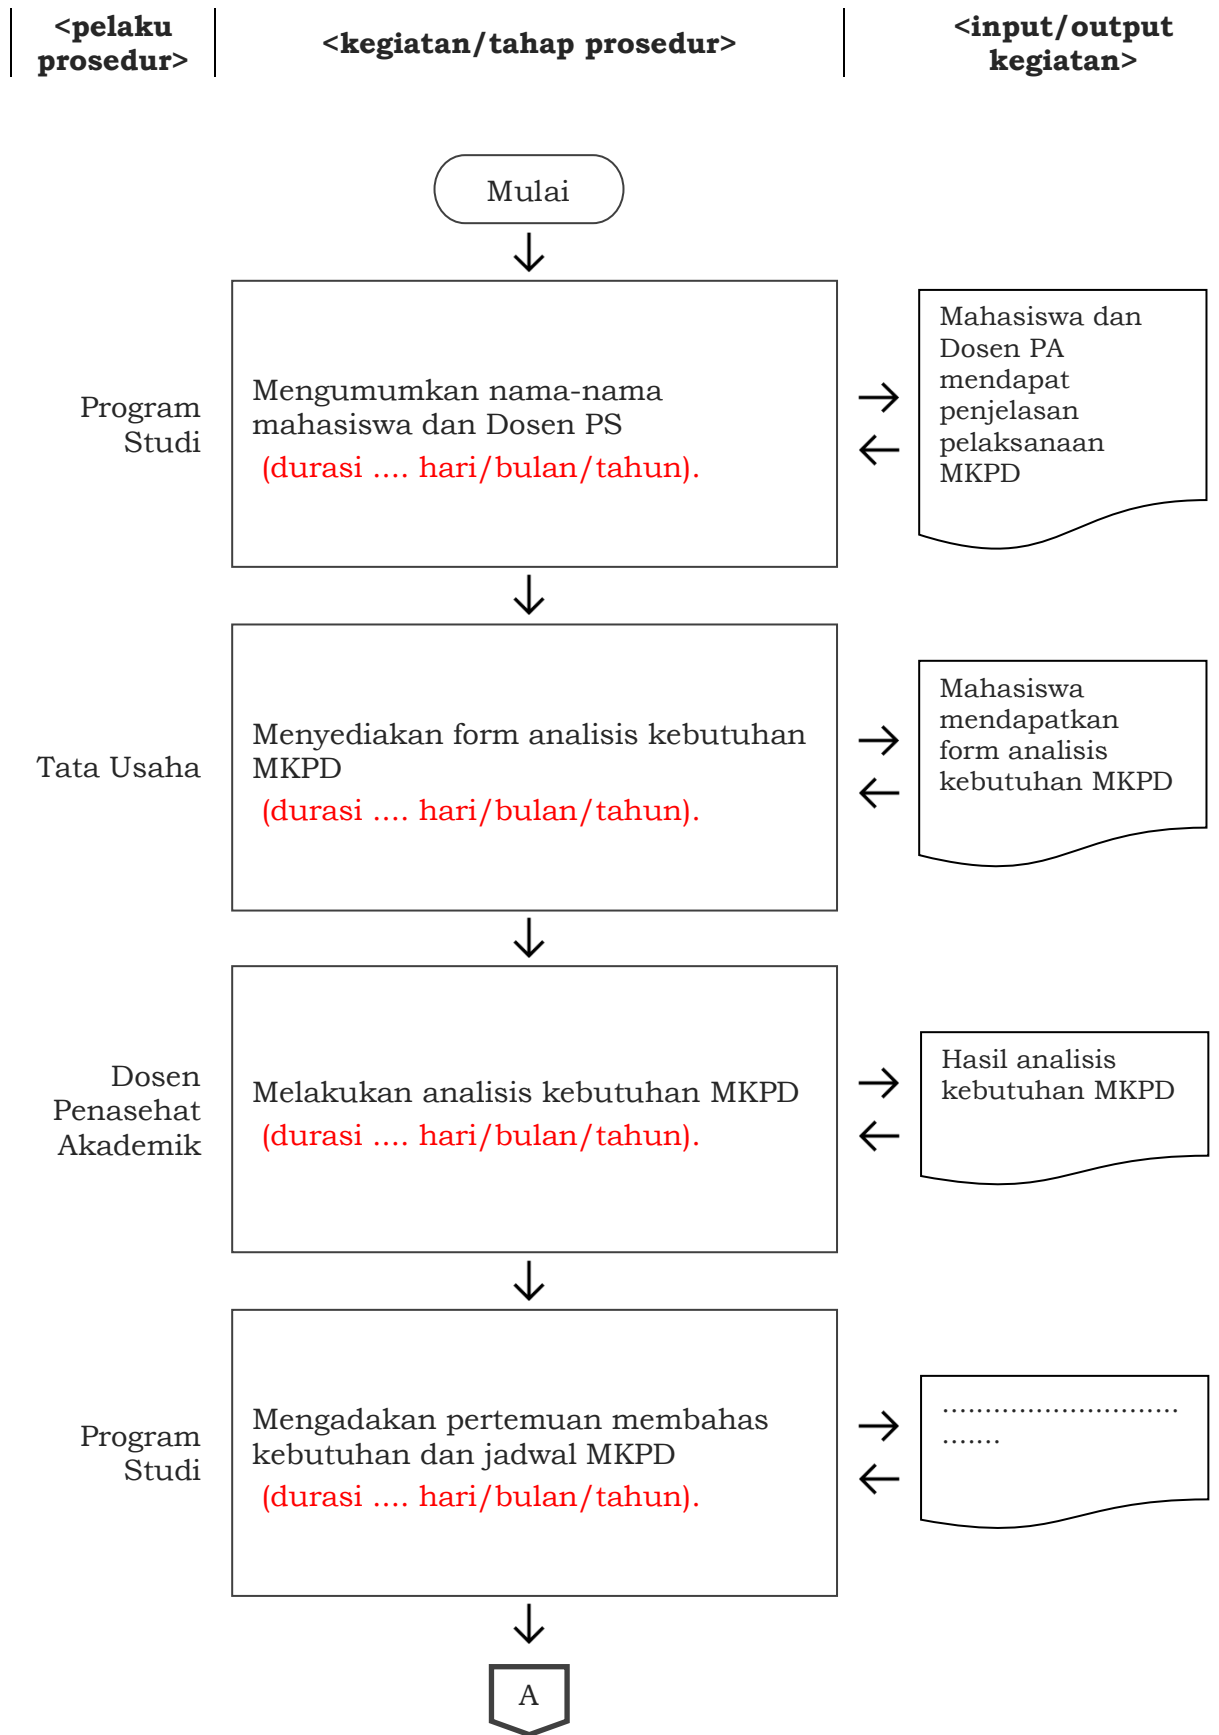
<pelaku prosedur>

<kegiatan/tahap prosedur>

<input/output kegiatan>

Mulai

Program Studi

Mengumumkan nama-nama mahasiswa dan Dosen PS
(durasi .... hari/bulan/tahun).

Mahasiswa dan Dosen PA mendapat penjelasan pelaksanaan MKPD

Tata Usaha

Menyediakan form analisis kebutuhan MKPD
(durasi .... hari/bulan/tahun).

Mahasiswa mendapatkan form analisis kebutuhan MKPD

Dosen Penasehat Akademik

Melakukan analisis kebutuhan MKPD
(durasi .... hari/bulan/tahun).

Hasil analisis kebutuhan MKPD

Program Studi

Mengadakan pertemuan membahas kebutuhan dan jadwal MKPD
(durasi .... hari/bulan/tahun).

.............................
.......

A